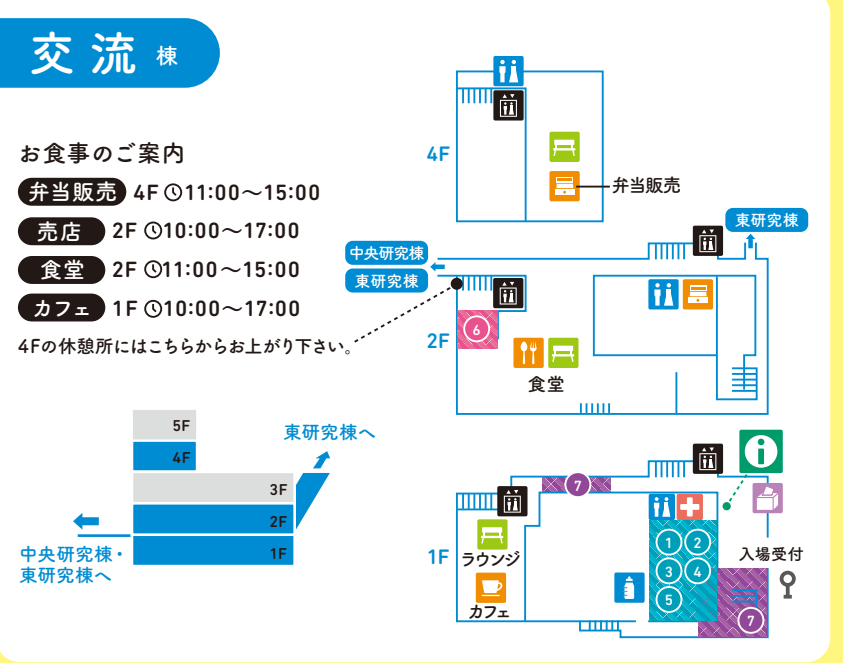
交流棟

お食事のご案内

弁当販売 4F 11:00～15:00

売店 2F 10:00～17:00

食堂 2F 11:00～15:00

カフェ 1F 10:00～17:00

4Fの休憩所にはこちらからお上がり下さい。

5F
4F
3F
2F
1F

東研究棟へ

中央研究棟・東研究棟へ

4F

弁当販売

東研究棟

中央研究棟

東研究棟

2F

6

食堂

1F

7

1 2 3 4 5

7

ラウンジ

カフェ

入場受付